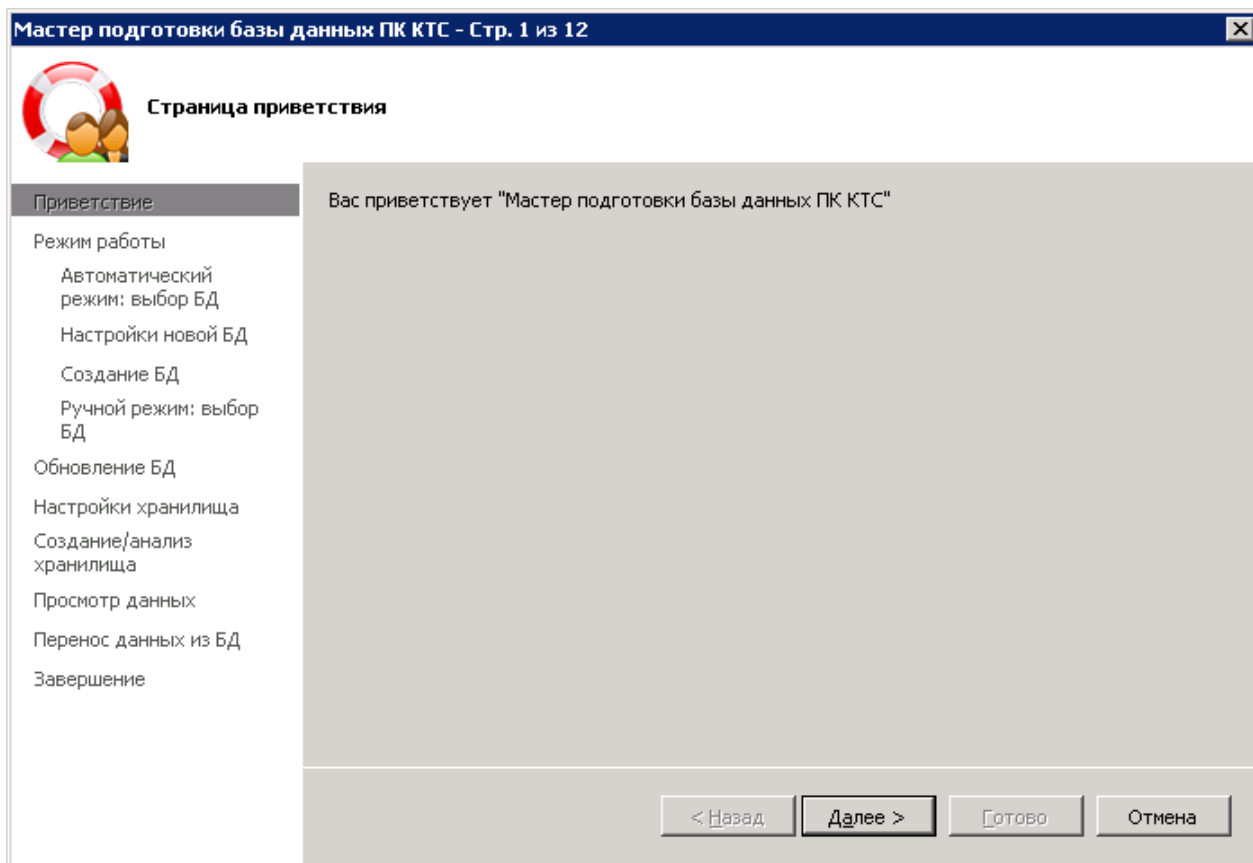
Мастер подготовки базы данных ПК КТС - Стр. 1 из 12

Страница приветствия

Приветствие
Режим работы
Автоматический режим: выбор БД
Настройки новой БД
Создание БД
Ручной режим: выбор БД
Обновление БД
Настройки хранилища
Создание/анализ хранилища
Просмотр данных
Перенос данных из БД
Завершение

Вас приветствует "Мастер подготовки базы данных ПК КТС"

< Назад
Далее >
Готово
Отмена